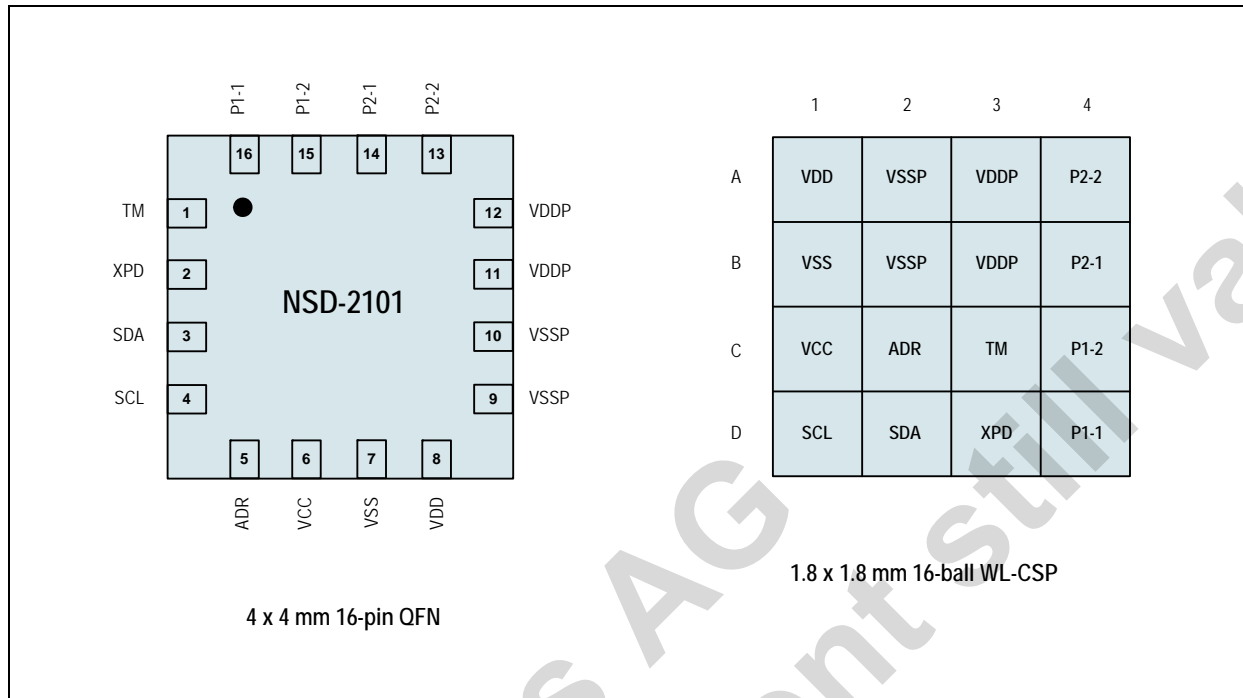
P1-1 P1-2 P2-1 P2-2

16 15 14 13

TM 1
XPD 2
SDA 3
SCL 4

12 VDDP
11 VDDP
10 VSSP
9 VSSP

NSD-2101

5 6 7 8

ADR VCC VSS VDD

4 x 4 mm 16-pin QFN

| | 1 | 2 | 3 | 4 |
|---|---|---|---|---|
| A | VDD | VSSP | VDDP | P2-2 |
| B | VSS | VSSP | VDDP | P2-1 |
| C | VCC | ADR | TM | P1-2 |
| D | SCL | SDA | XPD | P1-1 |

1.8 x 1.8 mm 16-ball WL-CSP

AG ont still va